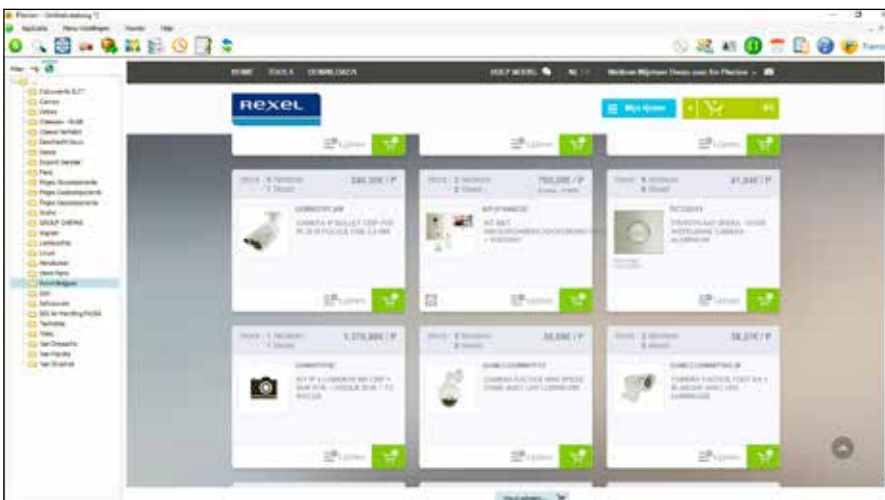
HOME TOOLS DOWNLOADS

HELP MODEL

REXEL

Mijn lijsten

Lijsten

Lijsten

Lijsten

240,30€ / P

750,00€ / P

41,24€ / P

Lijsten

Lijsten

Lijsten

1.375,00€ / P

38,59€ / P

38,37€ / P

Lijsten

Lijsten

Lijsten